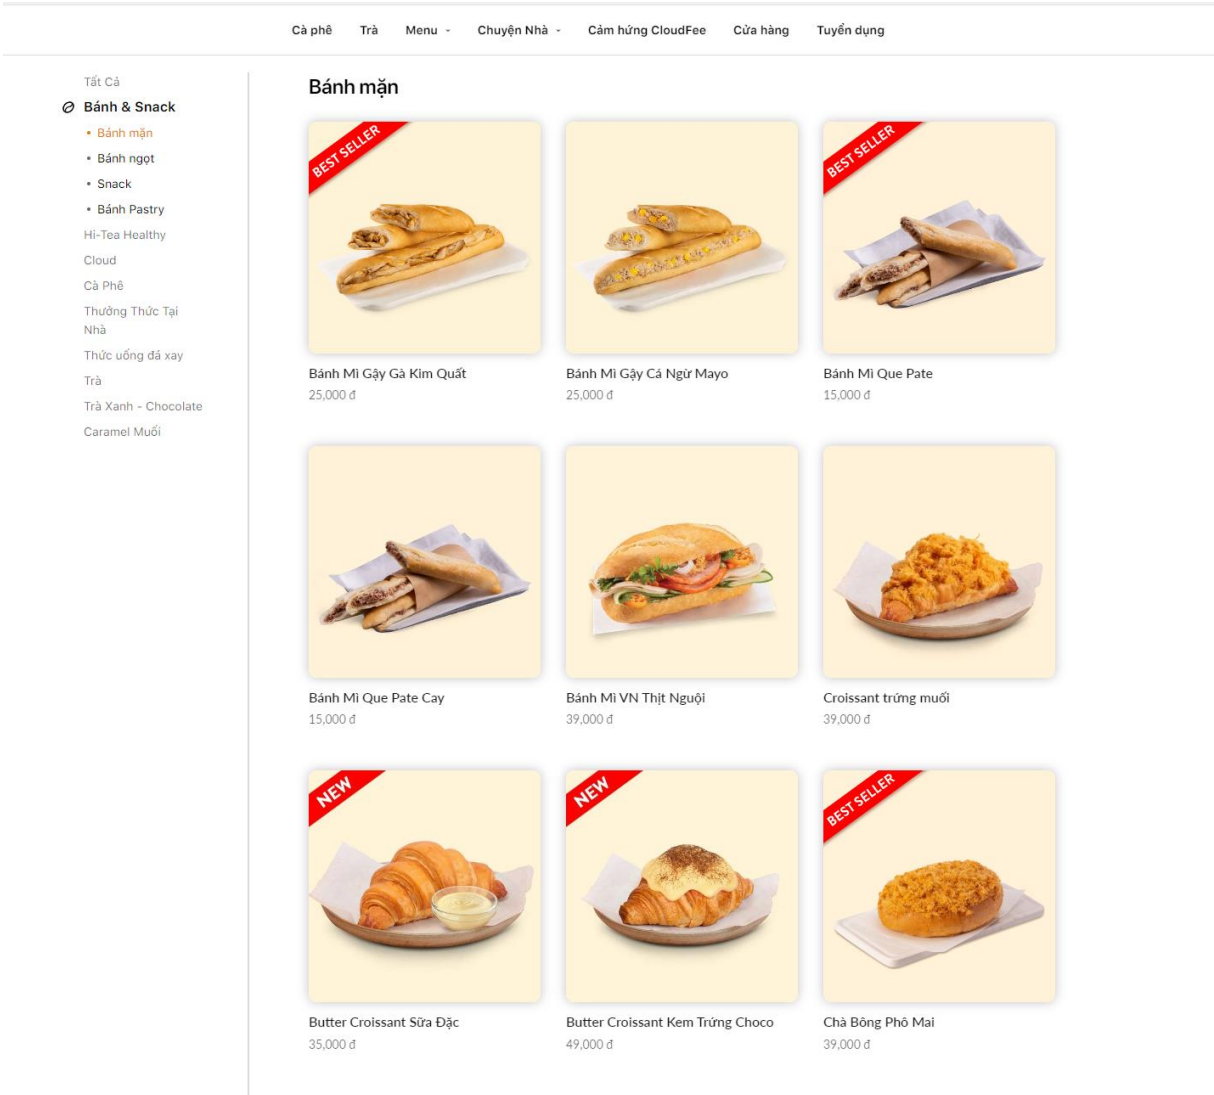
Cà phê Trà Menu Chuyện Nhà Cảm hứng CloudFee Cửa hàng Tuyển dụng

Tất Cả
Bánh & Snack
• Bánh mặn
• Bánh ngọt
• Snack
• Bánh Pastry
Hi-Tea Healthy
Cloud
Cà Phê
Thưởng Thức Tại Nhà
Thức uống đá xay
Trà
Trà Xanh - Chocolate
Caramel Muối

Bánh mặn

BEST SELLER
Bánh Mì Gậy Gà Kim Quất
25,000 đ

Bánh Mì Gậy Cá Ngừ Mayo
25,000 đ

BEST SELLER
Bánh Mì Que Pate
15,000 đ

Bánh Mì Que Pate Cay
15,000 đ

Bánh Mì VN Thịt Nguội
39,000 đ

Croissant trứng muối
39,000 đ

NEW
Butter Croissant Sữa Đặc
35,000 đ

NEW
Butter Croissant Kem Trứng Choco
49,000 đ

BEST SELLER
Chà Bông Phô Mai
39,000 đ